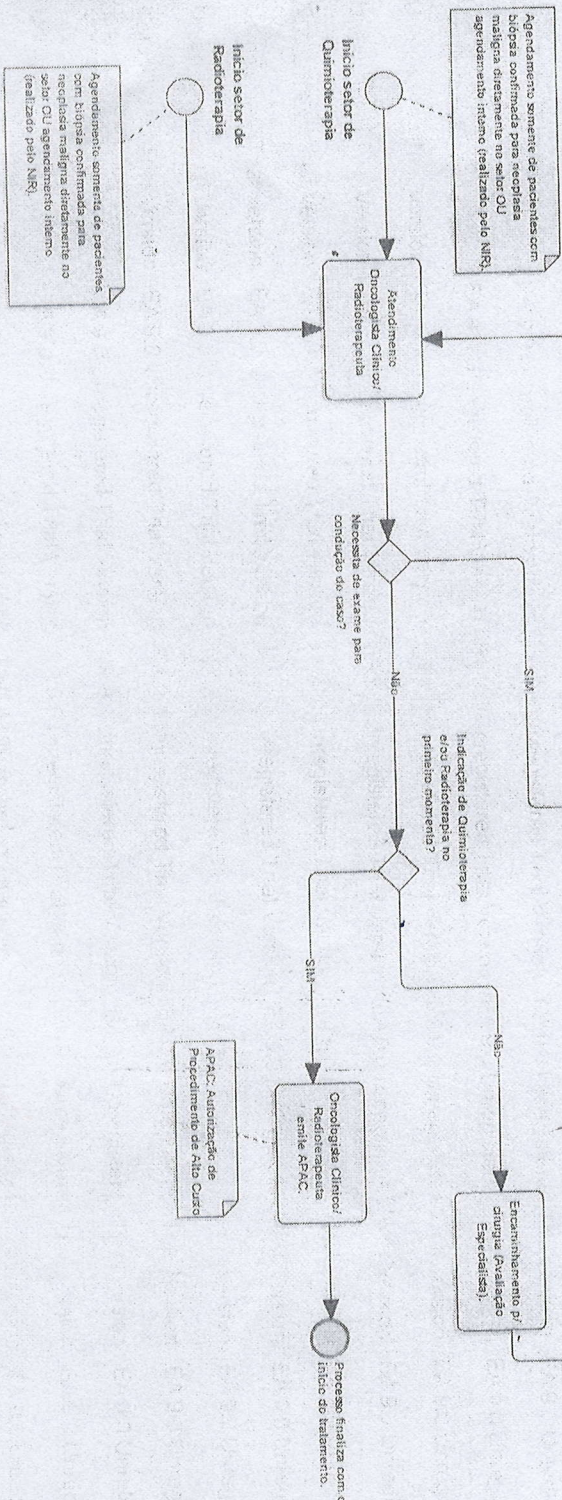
Agendamento somente de pacientes com biópsia confirmada para neoplasia maligna diretamente no setor OU agendamento interno (realizado pelo NIR).

Início setor de Quimioterapia

Início setor de Radioterapia

Agendamento somente de pacientes com biópsia confirmada para neoplasia maligna diretamente no setor OU agendamento interno (realizado pelo NIR).

Atendimento Oncologista Clínico/ Radioterapeuta

Necessita de exame para condução do caso?

SIM

Não

Indicação de Quimioterapia e/ou Radioterapia no primeiro momento?

Não

SIM

Encaminhamento p/ cirurgia (Avaliação Especialista).

Oncologista Clínico/ Radioterapeuta emite APAC.

APAC: Autorização de Procedimento de Alto Custo

Processo finaliza com o início do tratamento.